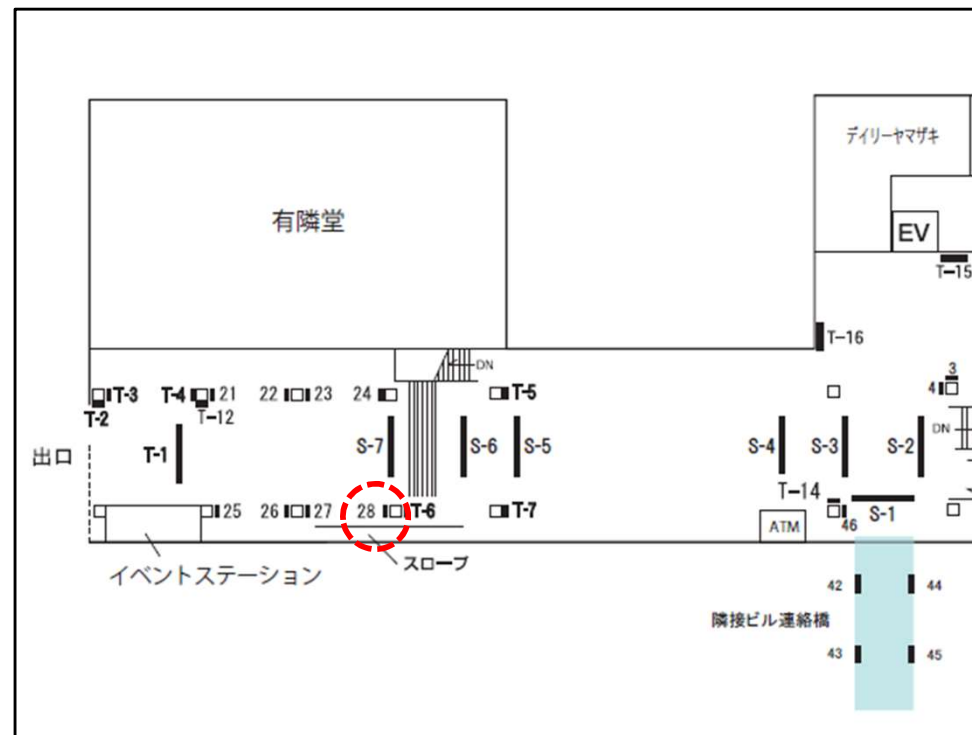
デイリーヤマザキ

有隣堂

EV

T-15

T-16

DN

3

T-3
T-2
T-4
21
T-12
22
23
24
T-5
4

出口

T-1
S-7
S-6
S-5
S-4
S-3
S-2
DN

T-14

25
26
27
28
T-6
T-7
ATM
46
S-1

イベントステーション

スロープ

42
44
隣接ビル連絡橋
43
45